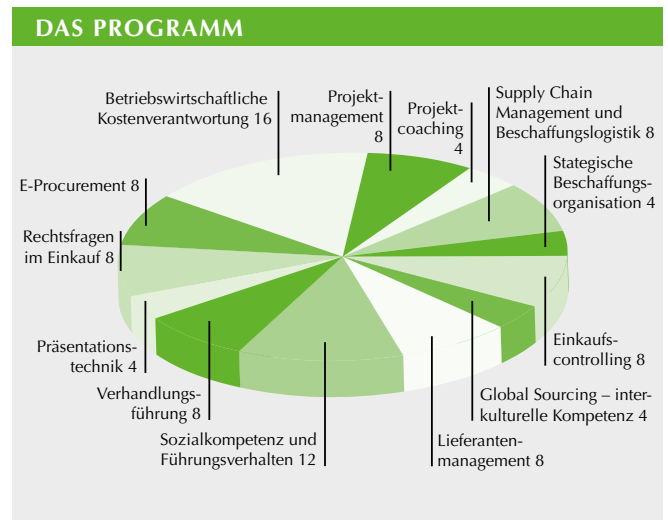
DAS PROGRAMM

Betriebswirtschaftliche Kostenverantwortung 16

Projektmanagement 8

Projektcoaching 4

Supply Chain Management und Beschaffungslogistik 8

E-Procurement 8

Stategische Beschaffungsorganisation 4

Rechtsfragen im Einkauf 8

Präsentationstechnik 4

Einkaufscontrolling 8

Verhandlungsführung 8

Global Sourcing – interkulturelle Kompetenz 4

Sozialkompetenz und Führungsverhalten 12

Lieferantenmanagement 8